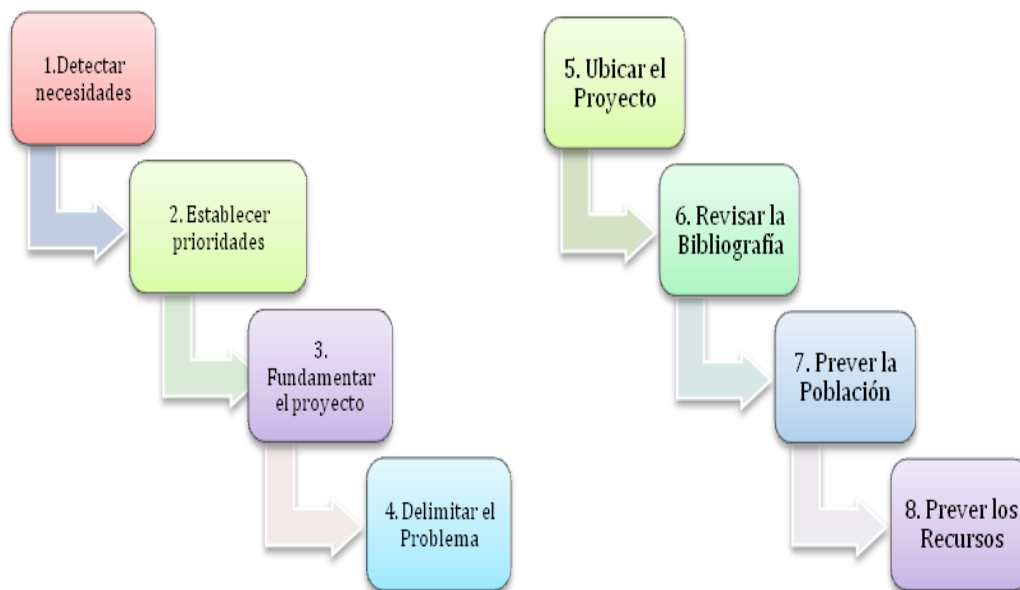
1.Detectar necesidades

2. Establecer prioridades

3. Fundamentar el proyecto

4. Delimitar el Problema

5. Ubicar el Proyecto

6. Revisar la Bibliografía

7. Prever la Población

8. Prever los Recursos